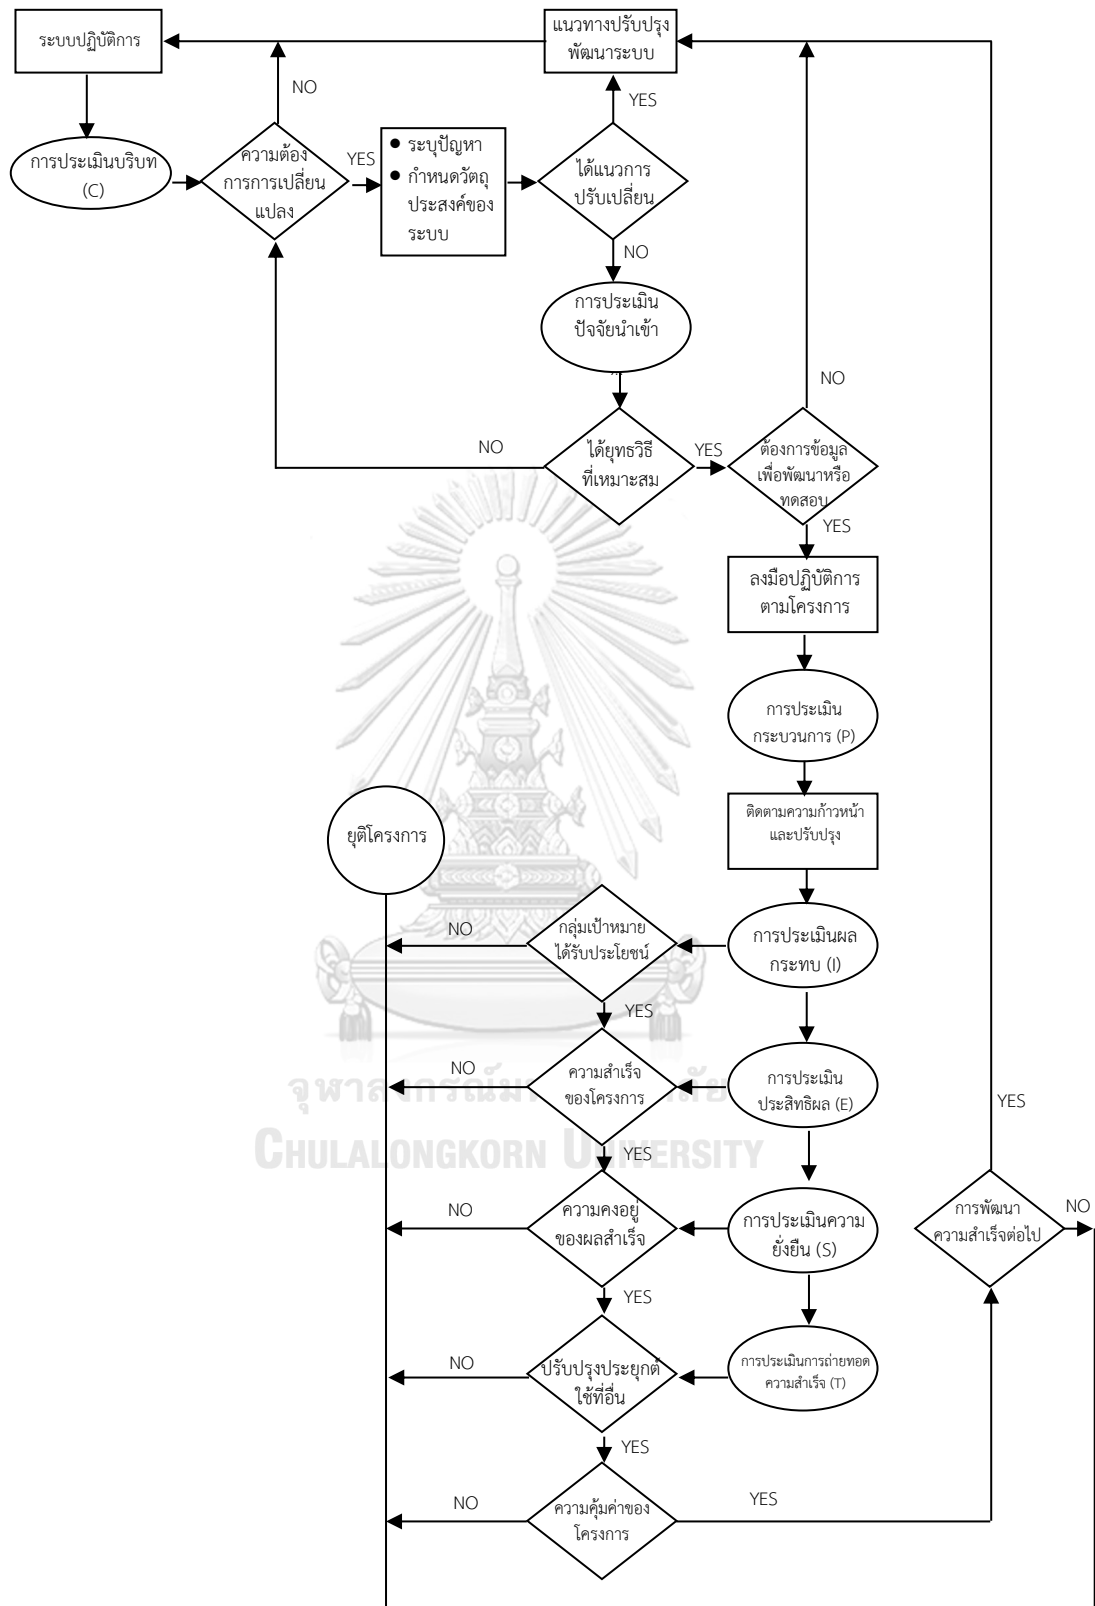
ระบบปฏิบัติการ

แนวทางปรับปรุงพัฒนาระบบ

NO

YES

การประเมินบริบท (C)

ความต้องการการเปลี่ยนแปลง

YES

● ระบุปัญหา
● กำหนดวัตถุประสงค์ของระบบ

ได้แนวการปรับเปลี่ยน

NO

การประเมินปัจจัยนำเข้า

NO

NO

ได้ยุทธวิธีที่เหมาะสม

YES

ต้องการข้อมูลเพื่อพัฒนาหรือทดสอบ

YES

ลงมือปฏิบัติการตามโครงการ

การประเมินกระบวนการ (P)

ติดตามความก้าวหน้าและปรับปรุง

ยุติโครงการ

NO

กลุ่มเป้าหมายได้รับประโยชน์

การประเมินผลกระทบ (I)

YES

NO

ความสำเร็จของโครงการ

การประเมินประสิทธิผล (E)

YES

จุฬาลงกรณ์มหาวิทยาลัย
CHULALONGKORN UNIVERSITY

YES

NO

ความคงอยู่ของผลสำเร็จ

การประเมินความยั่งยืน (S)

การพัฒนาความสำเร็จต่อไป

NO

YES

NO

ปรับปรุงประยุกต์ใช้ที่อื่น

การประเมินการถ่ายทอดความสำเร็จ (T)

YES

NO

ความคุ้มค่าของโครงการ

YES